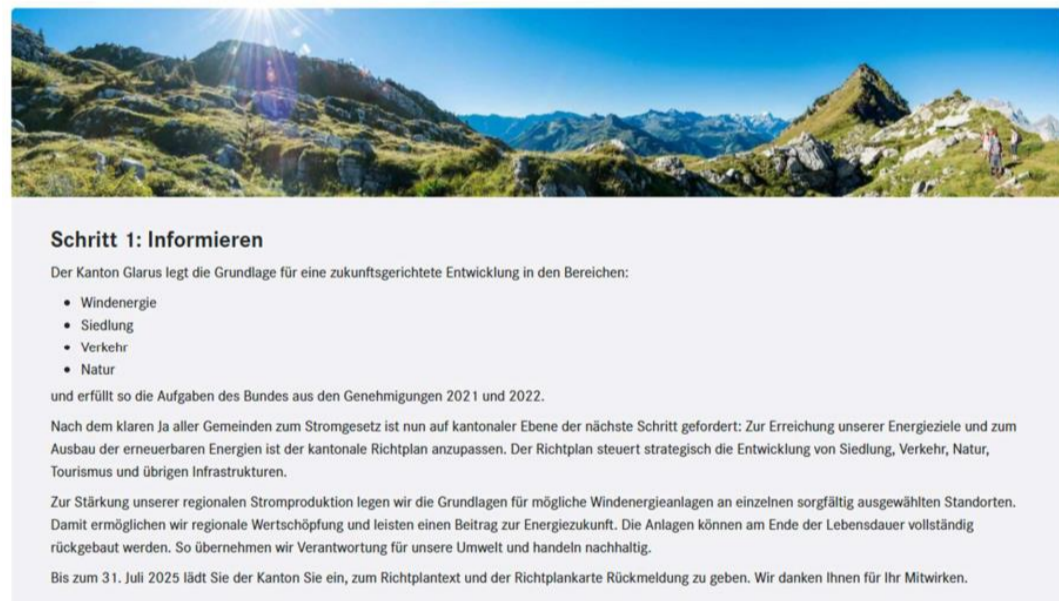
Schritt 1: Informieren

Der Kanton Glarus legt die Grundlage für eine zukunftsgerichtete Entwicklung in den Bereichen:

- Windenergie
- Siedlung
- Verkehr
- Natur

und erfüllt so die Aufgaben des Bundes aus den Genehmigungen 2021 und 2022.

Nach dem klaren Ja aller Gemeinden zum Stromgesetz ist nun auf kantonaler Ebene der nächste Schritt gefordert: Zur Erreichung unserer Energieziele und zum Ausbau der erneuerbaren Energien ist der kantonale Richtplan anzupassen. Der Richtplan steuert strategisch die Entwicklung von Siedlung, Verkehr, Natur, Tourismus und übrigen Infrastrukturen.

Zur Stärkung unserer regionalen Stromproduktion legen wir die Grundlagen für mögliche Windenergieanlagen an einzelnen sorgfältig ausgewählten Standorten. Damit ermöglichen wir regionale Wertschöpfung und leisten einen Beitrag zur Energiezukunft. Die Anlagen können am Ende der Lebensdauer vollständig rückgebaut werden. So übernehmen wir Verantwortung für unsere Umwelt und handeln nachhaltig.

Bis zum 31. Juli 2025 lädt Sie der Kanton Sie ein, zum Richtplantext und der Richtplankarte Rückmeldung zu geben. Wir danken Ihnen für Ihr Mitwirken.